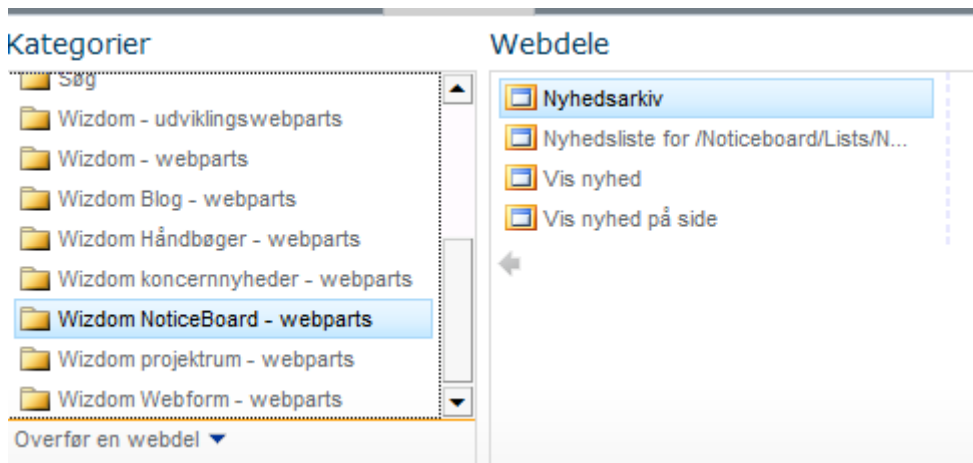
Kategorier

Søg
Wizdom - udviklingswebparts
Wizdom - webparts
Wizdom Blog - webparts
Wizdom Håndbøger - webparts
Wizdom koncernnyheder - webparts
Wizdom NoticeBoard - webparts
Wizdom projektrum - webparts
Wizdom Webform - webparts

Overfør en webdel

Webdele

Nyhedsarkiv
Nyhedsliste for /Noticeboard/Lists/N...
Vis nyhed
Vis nyhed på side